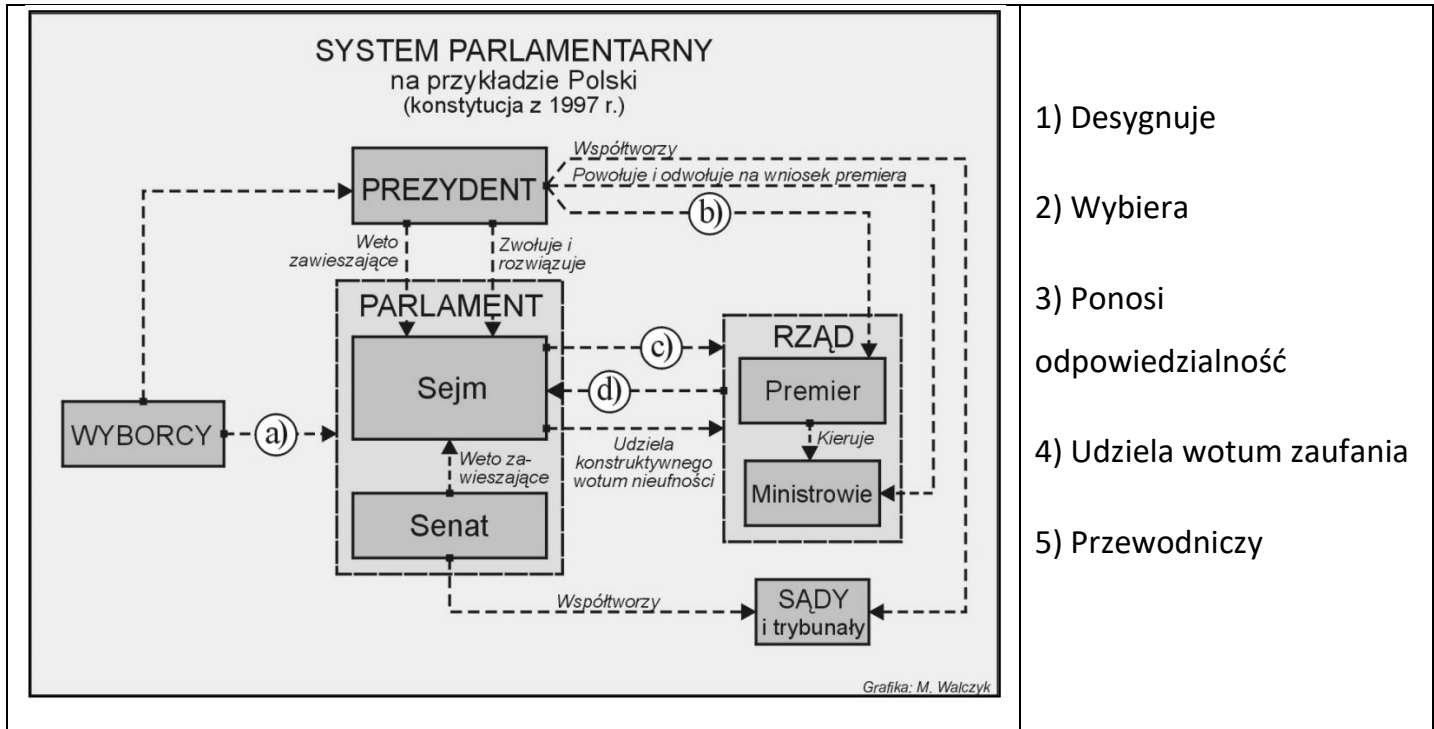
SYSTEM PARLAMENTARNY
na przykładzie Polski
(konstytucja z 1997 r.)

Współtworzy
Powołuje i odwołuje na wniosek premiera

PREZYDENT

(b)

Weto zawieszające

Zwołuje i rozwiązuje

PARLAMENT

Sejm

(c)

(d)

RZĄD

Premier

Kieruje

Ministrowie

WYBORCY

(a)

Weto zawieszające

Udziela konstruktywnego wotum nieufności

Senat

Współtworzy

SĄDY i trybunały

Grafika: M. Walczyk

1) Desygnuje

2) Wybiera

3) Ponosi odpowiedzialność

4) Udziela wotum zaufania

5) Przewodniczy